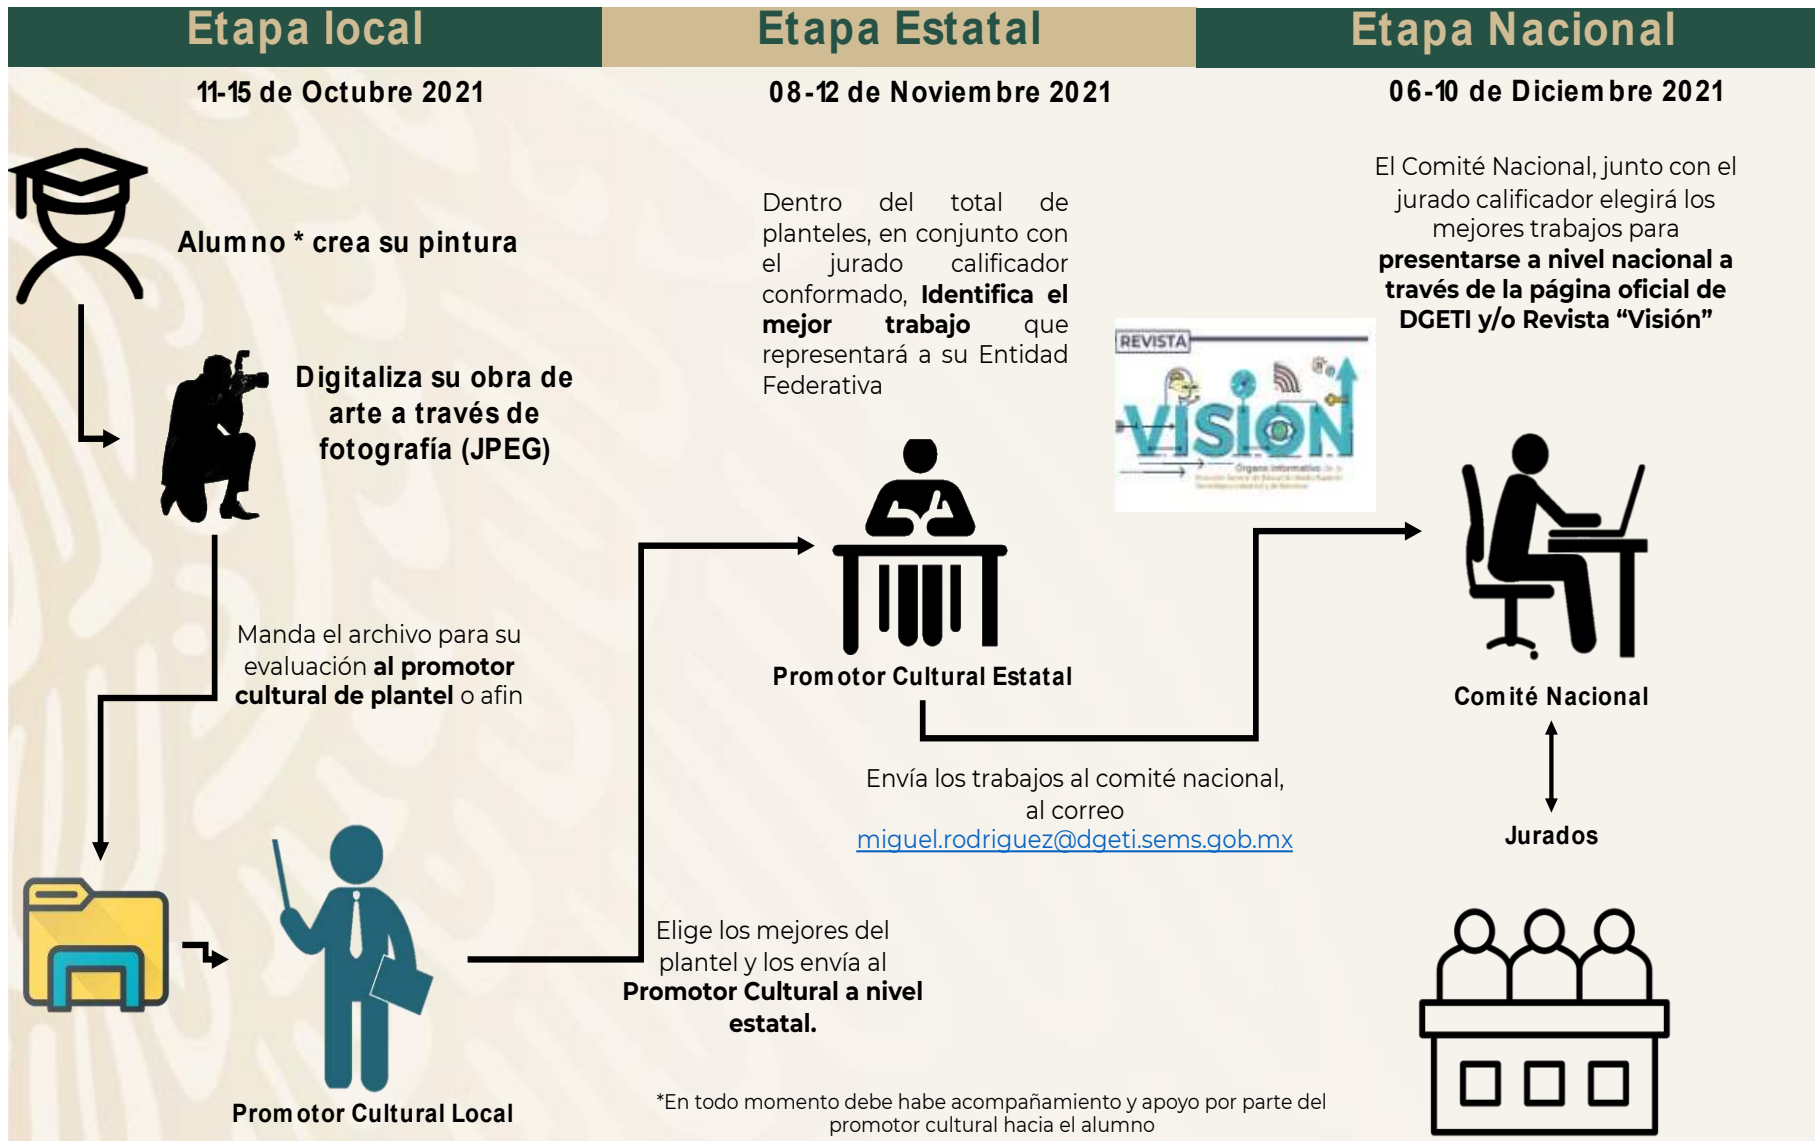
Etapa local

11-15 de Octubre 2021

Alumno * crea su pintura

Digitaliza su obra de arte a través de fotografía (JPEG)

Manda el archivo para su evaluación **al promotor cultural de plantel** o afin

Promotor Cultural Local

Elige los mejores del plantel y los envía al **Promotor Cultural a nivel estatal.**

Etapa Estatal

08-12 de Noviembre 2021

Dentro del total de planteles, en conjunto con el jurado calificador conformado, **Identifica el mejor trabajo** que representará a su Entidad Federativa

Promotor Cultural Estatal

Envía los trabajos al comité nacional, al correo miguel.rodriguez@dgeti.sems.gob.mx

REVISTA
VISIÓN
Órgano Informativo

Etapa Nacional

06-10 de Diciembre 2021

El Comité Nacional, junto con el jurado calificador elegirá los mejores trabajos para **presentarse a nivel nacional a través de la página oficial de DGETI y/o Revista "Visión"**

Comité Nacional

Jurados

*En todo momento debe habe acompañamiento y apoyo por parte del promotor cultural hacia el alumno